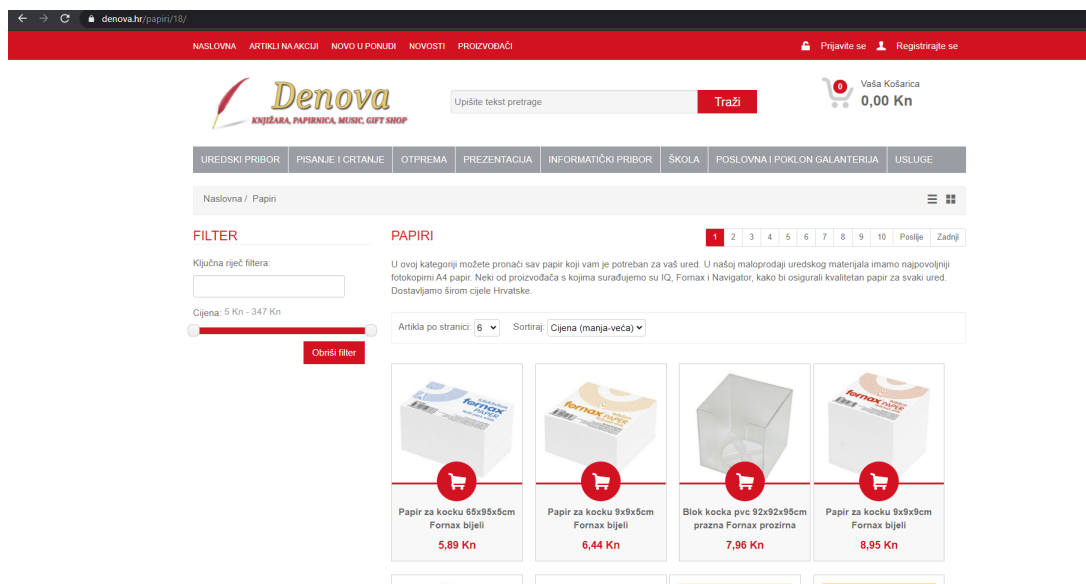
denova.hr/papiri/18/

NASLOVNA ARTIKLI NA AKCIJI NOVO U PONUDI NOVOSTI PROIZVOĐAČI

Prijavite se Registrirajte se

Denova
KNJIŽARA, PAPIRNICA, MUSIC, GIFT SHOP

Upišite tekst pretrage Traži

0 Vaša Košarica
0,00 Kn

UREDSKI PRIBOR PISANJE I CRTANJE OTPREMA PREZENTACIJA INFORMATIČKI PRIBOR ŠKOLA POSLOVNA I POKLON GALANTERIJA USLUGE

Naslovna / Papiri

FILTER

Ključna riječ filtera:

Cijena: 5 Kn - 347 Kn

Obriši filter

PAPIRI

1 2 3 4 5 6 7 8 9 10 Poslije Zadnji

U ovoj kategoriji možete pronaći sav papir koji vam je potreban za vaš ured. U našoj maloprodaji uredskog materijala imamo najpovoljniji fotokopirni A4 papir. Neki od proizvođača s kojima surađujemo su IQ, Fornax i Navigator, kako bi osigurali kvalitetan papir za svaki ured. Dostavljamo širom cijele Hrvatske.

Artikla po stranici: 6 Sortiraj: Cijena (manja-veća)

fornax PAPER

Papir za kocku 65x95x5cm Fornax bijeli
5,89 Kn

Papir za kocku 9x9x5cm Fornax bijeli
6,44 Kn

Blok kocka pvc 92x92x95cm prazna Fornax prozirna
7,96 Kn

Papir za kocku 9x9x9cm Fornax bijeli
8,95 Kn